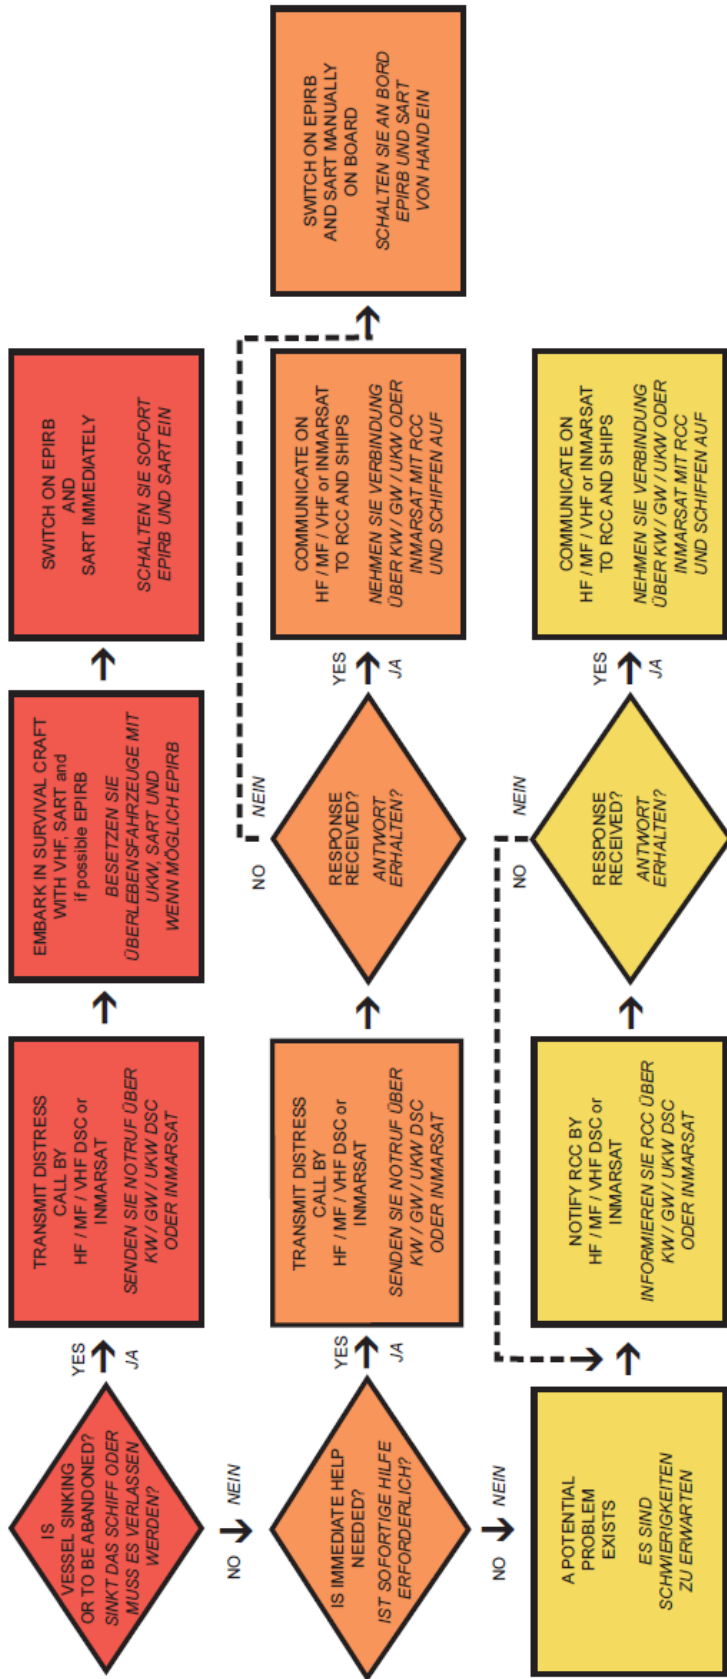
IS VESSEL SINKING OR TO BE ABANDONED?
SINKT DAS SCHIFF ODER MUSS ES VERLASSEN WERDEN?

YES
JA

TRANSMIT DISTRESS CALL BY HF / MF / VHF DSC or INMARSAT
SENDEN SIE NOTRUF ÜBER KW / GW / UKW DSC ODER INMARSAT

EMBARK IN SURVIVAL CRAFT WITH VHF, SART and if possible EPIRB
BESETZEN SIE ÜBERLEBENSFAHRZEUGE MIT UKW, SART UND WENN MÖGLICH EPIRB

SWITCH ON EPIRB AND SART IMMEDIATELY
SCHALTEN SIE SOFORT EPIRB UND SART EIN

NO
NEIN

IS IMMEDIATE HELP NEEDED?
IST SOFORTIGE HILFE ERFORDERLICH?

YES
JA

TRANSMIT DISTRESS CALL BY HF / MF / VHF DSC or INMARSAT
SENDEN SIE NOTRUF ÜBER KW / GW / UKW DSC ODER INMARSAT

RESPONSE RECEIVED?
ANTWORT ERHALTEN?

NO
NEIN

YES
JA

COMMUNICATE ON HF / MF / VHF or INMARSAT TO RCC AND SHIPS
NEHMEN SIE VERBINDUNG ÜBER KW / GW / UKW ODER INMARSAT MIT RCC UND SCHIFFEN AUF

SWITCH ON EPIRB AND SART MANUALLY ON BOARD
SCHALTEN SIE AN BORD EPIRB UND SART VON HAND EIN

NO
NEIN

A POTENTIAL PROBLEM EXISTS
ES SIND SCHWIERIGKEITEN ZU ERWARTEN

NOTIFY RCC BY HF / MF / VHF DSC or INMARSAT
INFORMIEREN SIE RCC ÜBER KW / GW / UKW DSC ODER INMARSAT

RESPONSE RECEIVED?
ANTWORT ERHALTEN?

NO
NEIN

YES
JA

COMMUNICATE ON HF / MF / VHF or INMARSAT TO RCC AND SHIPS
NEHMEN SIE VERBINDUNG ÜBER KW / GW / UKW ODER INMARSAT MIT RCC UND SCHIFFEN AUF